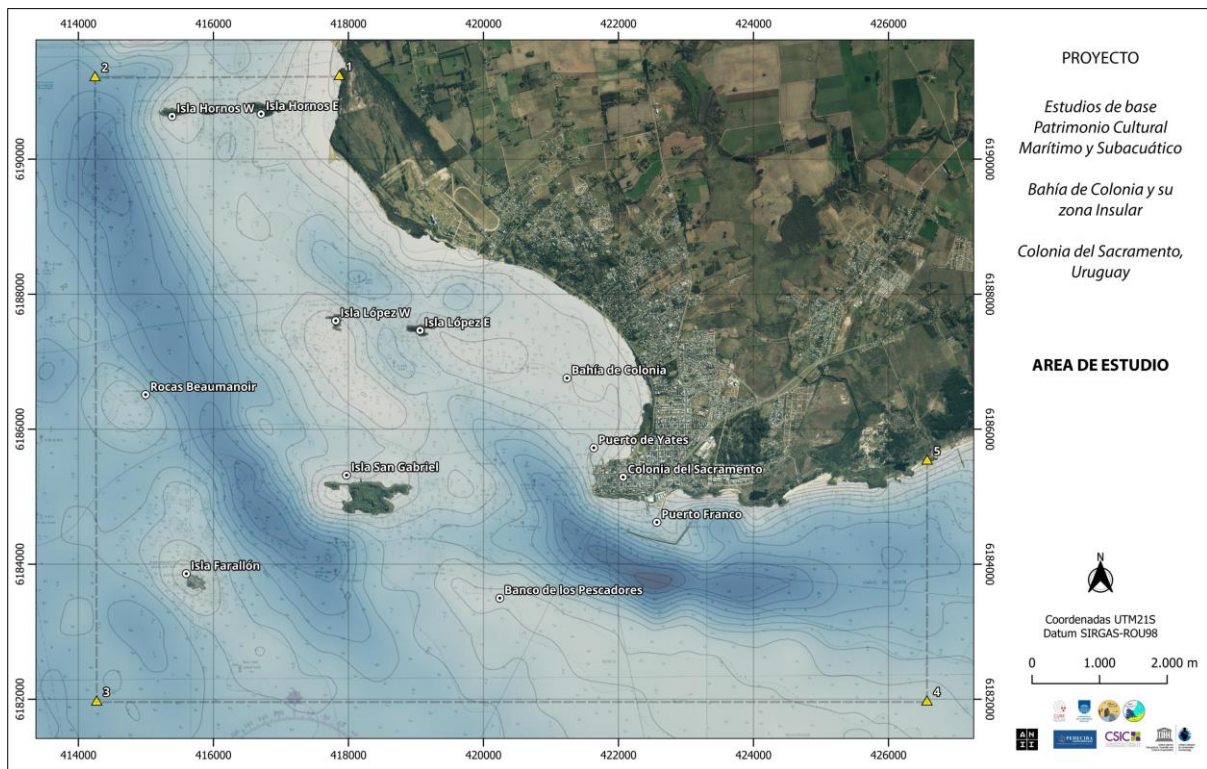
414000 416000 418000 420000 422000 424000 426000

6190000
6188000
6186000
6184000
6182000

2
1
Isla Hornos W
Isla Hornos E
Isla López W
Isla López E
Bahía de Colonia
Rocas Beaumanoir
Puerto de Yates
Colonia del Sacramento
5
Isla San Gabriel
Puerto Franco
Isla Farallón
Banco de los Pescadores
3
4

6190000
6188000
6186000
6184000
6182000

414000 416000 418000 420000 422000 424000 426000

PROYECTO

Estudios de base Patrimonio Cultural Marítimo y Subacuático

Bahía de Colonia y su zona Insular

Colonia del Sacramento, Uruguay

AREA DE ESTUDIO

N

Coordenadas UTM21S
Datum SIRGAS-ROU98

0 1.000 2.000 m

CSIC